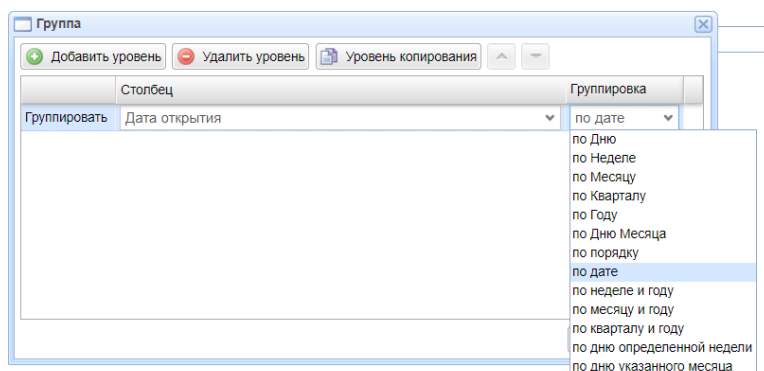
Группа

Добавить уровень
Удалить уровень
Уровень копирования

| | Столбец | Группировка |
|---|---|---|
| Группировать | Дата открытия | по дате |

по Дню
по Неделе
по Месяцу
по Кварталу
по Году
по Дню Месяца
по порядку
по дате
по неделе и году
по месяцу и году
по кварталу и году
по дню определенной недели
по дню указанного месяца